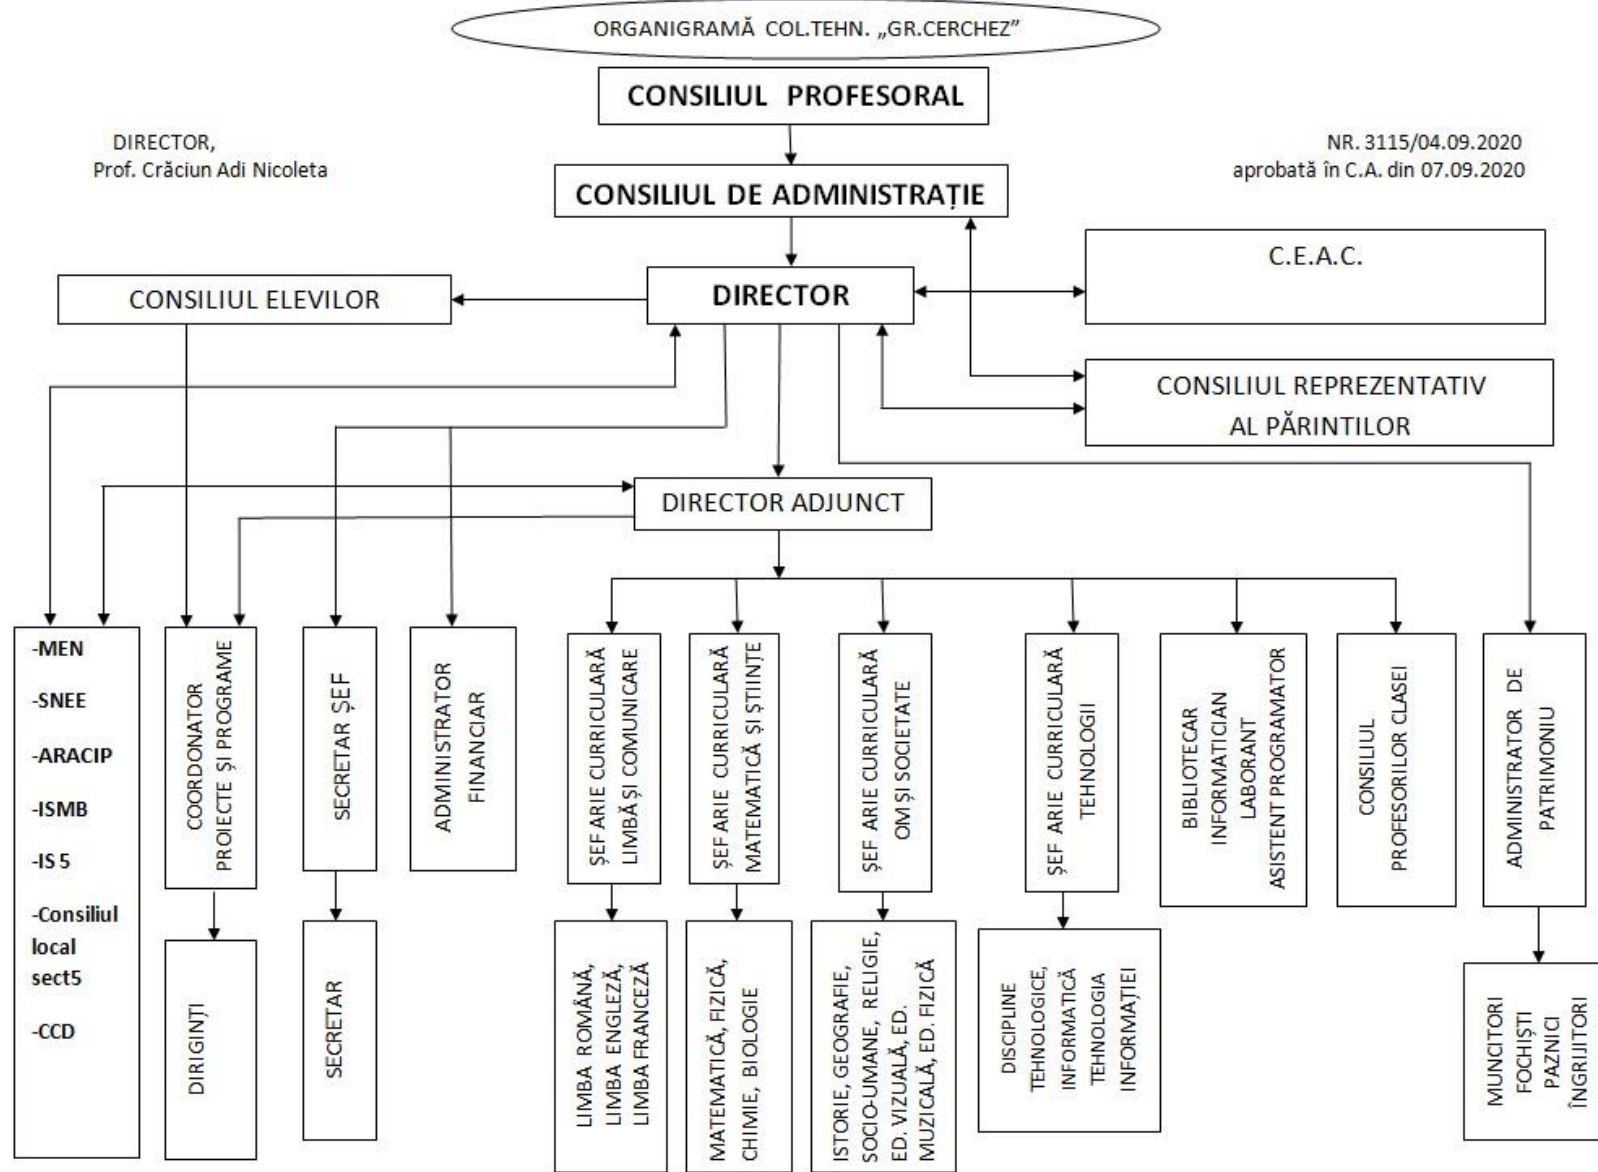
ORGANIGRAMĂ COL.TEHN. „GR.CERCHEZ”

CONSILIUL PROFESORAL

DIRECTOR,
Prof. Crăciun Adi Nicoleta

NR. 3115/04.09.2020
aprobată în C.A. din 07.09.2020

CONSILIUL DE ADMINISTRAȚIE

C.E.A.C.

CONSILIUL ELEVILOR

DIRECTOR

CONSILIUL REPREZENTATIV AL PĂRINTILOR

DIRECTOR ADJUNCT

-MEN
-SNEE
-ARACIP
-ISMB
-IS 5
-Consiliul local sect5
-CCD

COORDONATOR PROIECTE ȘI PROGRAME

DIRIGINȚI

SECRETAR ȘEF

SECRETAR

ADMINISTRATOR FINANCIAR

ȘEF ARIE CURRICULARĂ LIMBĂ ȘI COMUNICARE

LIMBA ROMÂNĂ, LIMBA ENGLEZĂ, LIMBA FRANCEZĂ

ȘEF ARIE CURRICULARĂ MATEMATICĂ ȘI ȘTIINȚE

MATEMATICĂ, FIZICĂ, CHIMIE, BIOLOGIE

ȘEF ARIE CURRICULARĂ OM ȘI SOCIETATE

ISTORIE, GEOGRAFIE, SOCIO-UMANE, RELIGIE, ED. VIZUALĂ, ED. MUZICALĂ, ED. FIZICĂ

ȘEF ARIE CURRICULARĂ TEHNOLOGII

DISCIPLINE TEHNOLOGICE, INFORMATICĂ TEHNOLOGIA INFORMAȚIEI

BIBLIOTECAR INFORMATICIAN LABORANT ASISTENT PROGRAMATOR

CONSILIUL PROFESORILOR CLASEI

ADMINISTRATOR DE PATRIMONIU

MUNCITORI FOCHIȘTI PAZNICI ÎNGRIJITORI